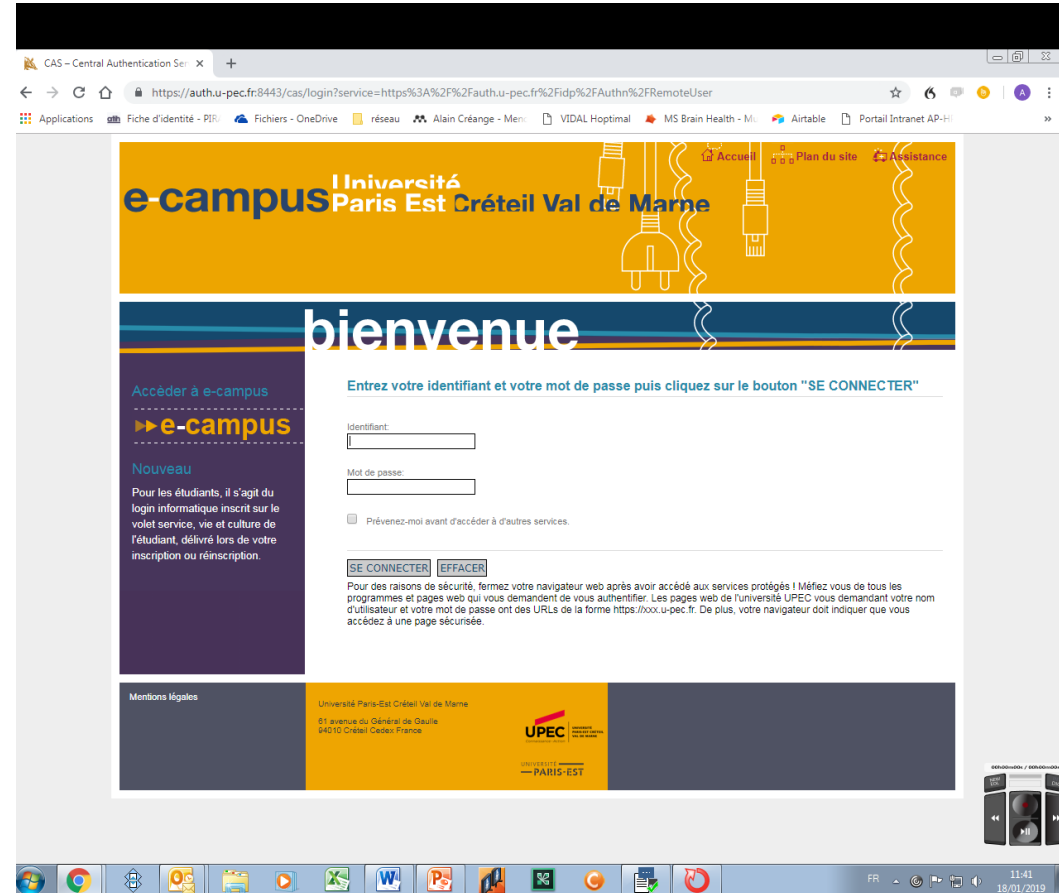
CAS – Central Authentication Ser ×

https://auth.u-pec.fr:8443/cas/login?service=https%3A%2F%2Fauth.u-pec.fr%2Fidp%2FAuthn%2FRemoteUser

Applications | Fiche d'identité - PIR | Fichiers - OneDrive | réseau | Alain Créange - Men | VIDAL Hoptimal | MS Brain Health - M | Airtable | Portail Intranet AP-H

Accueil | Plan du site | Assistance

e-campus Université Paris Est Créteil Val de Marne

bienvenue

Accéder à e-campus

►►e-campus

Nouveau

Pour les étudiants, il s'agit du login informatique inscrit sur le volet service, vie et culture de l'étudiant, délivré lors de votre inscription ou réinscription.

Entrez votre identifiant et votre mot de passe puis cliquez sur le bouton "SE CONNECTER"

Identifiant:

Mot de passe:

Prévenez-moi avant d'accéder à d'autres services.

SE CONNECTER | EFFACER

Pour des raisons de sécurité, fermez votre navigateur web après avoir accédé aux services protégés ! Méfiez vous de tous les programmes et pages web qui vous demandent de vous authentifier. Les pages web de l'université UPEC vous demandant votre nom d'utilisateur et votre mot de passe ont des URLs de la forme https://xxx.u-pec.fr. De plus, votre navigateur doit indiquer que vous accédez à une page sécurisée.

Mentions légales

Université Paris-Est Créteil Val de Marne

61 avenue du Général de Gaulle
94010 Créteil Cedex France

UPEC

UNIVERSITÉ PARIS-EST

FR 11:41 18/01/2019